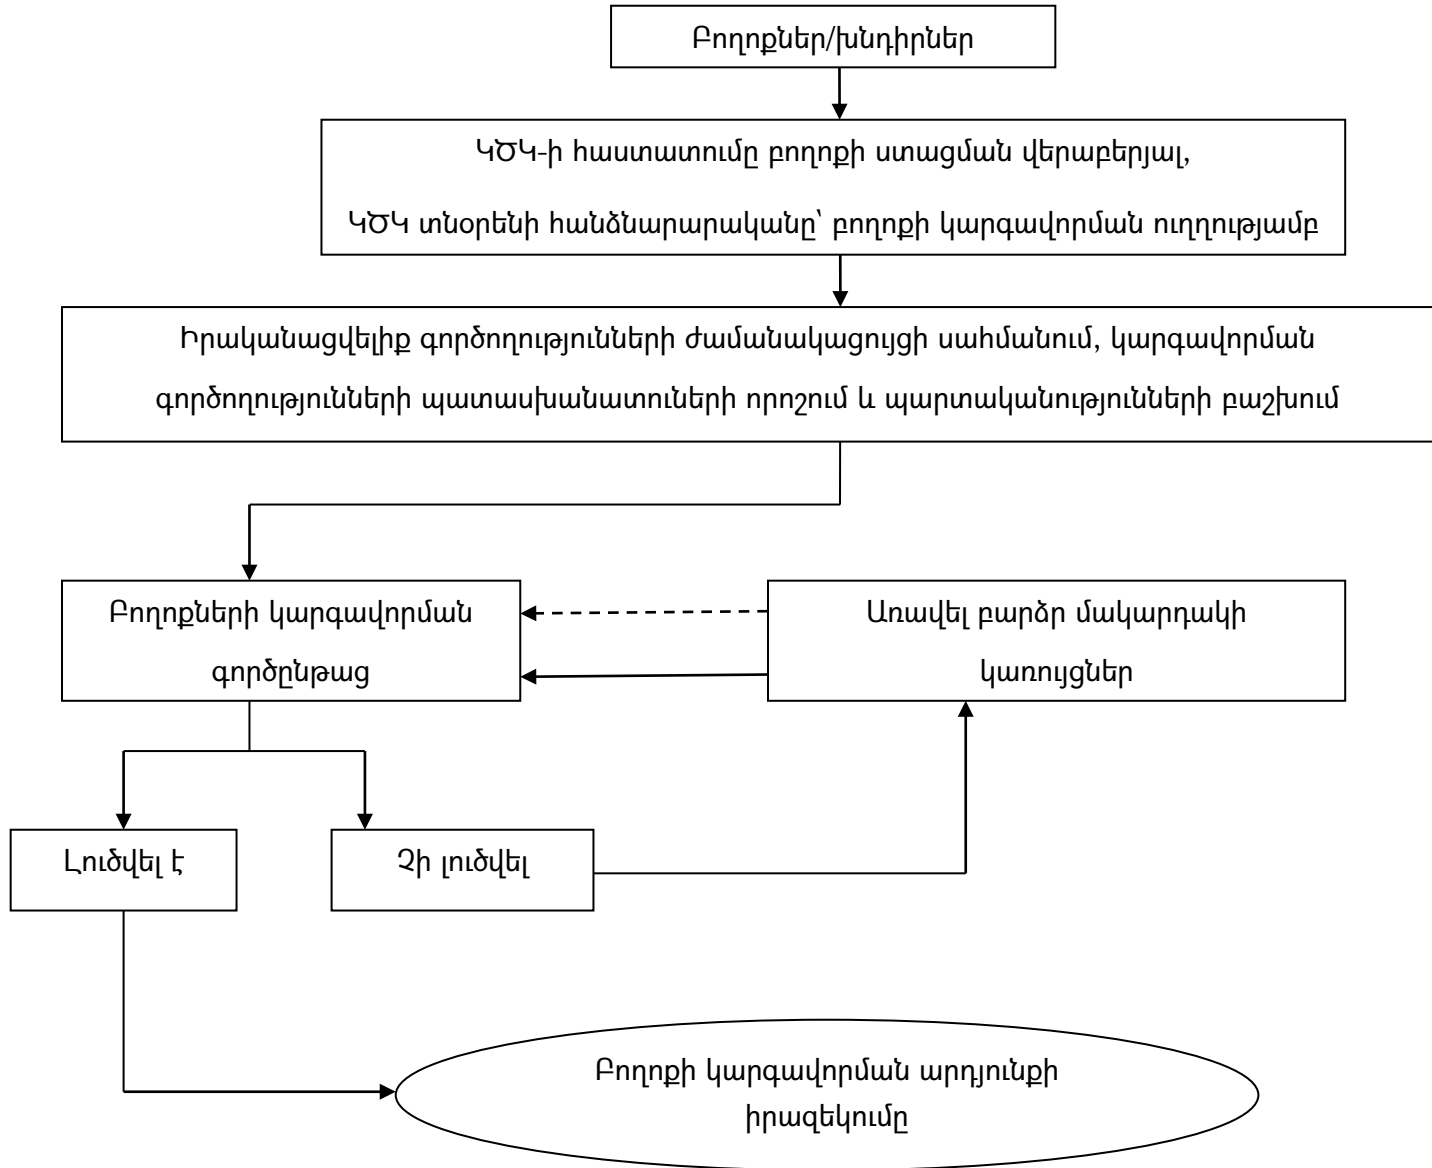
Բողոքներ/խնդիրներ

ԿԾԿ-ի հաստատումը բողոքի ստացման վերաբերյալ,

ԿԾԿ տնօրենի հանձնարարականը՝ բողոքի կարգավորման ուղղությամբ

Իրականացվելիք գործողությունների ժամանակացույցի սահմանում, կարգավորման գործողությունների պատասխանատուների որոշում և պարտականությունների բաշխում

Բողոքների կարգավորման գործընթաց

Առավել բարձր մակարդակի կառույցներ

Լուծվել է

Չի լուծվել

Բողոքի կարգավորման արդյունքի իրազեկումը